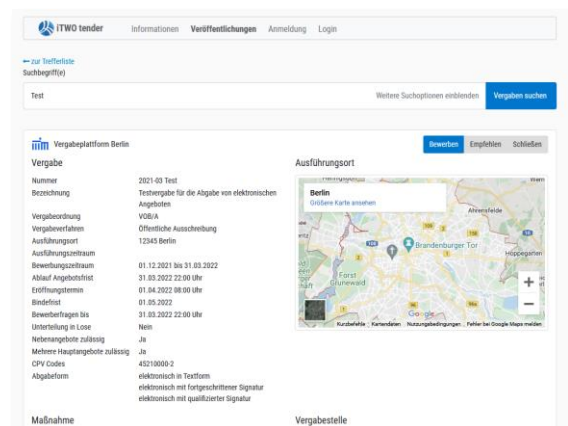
iTWO tender Informationen Veröffentlichungen Anmeldung Login

← zur Trefferliste
Suchbegriff(e)

Test

Weitere Suchoptionen einblenden Vergaben suchen

Vergabeplattform Berlin

Bewerben Empfehlen Schließen

Vergabe

| | |
|---|---|
| Nummer | 2021-03 Test |
| Bezeichnung | Testvergabe für die Abgabe von elektronischen Angeboten |
| Vergabeordnung | VOB/A |
| Vergabeverfahren | Öffentliche Ausschreibung |
| Ausführungsort | 12345 Berlin |
| Ausführungszeitraum | |
| Bewerbungszeitraum | 01.12.2021 bis 31.03.2022 |
| Ablauf Angebotsfrist | 31.03.2022 22:00 Uhr |
| Eröffnungstermin | 01.04.2022 08:00 Uhr |
| Bindefrist | 01.05.2022 |
| Bewerberfragen bis | 31.03.2022 22:00 Uhr |
| Unterteilung in Lose | Nein |
| Nebenangebote zulässig | Ja |
| Mehrere Hauptangebote zulässig | Ja |
| CPV Codes | 45210000-2 |
| Abgabeform | elektronisch in Textform<br>elektronisch mit fortgeschrittener Signatur<br>elektronisch mit qualifizierter Signatur |

Ausführungsort

Berlin
Größere Karte ansehen
Ahrensfelde
Brandenburger Tor
Forst Grunewald
Hoppegarten
Google
Kurzbefehle Kartendaten Nutzungsbedingungen Fehler bei Google Maps melden

Maßnahme

Vergabestelle